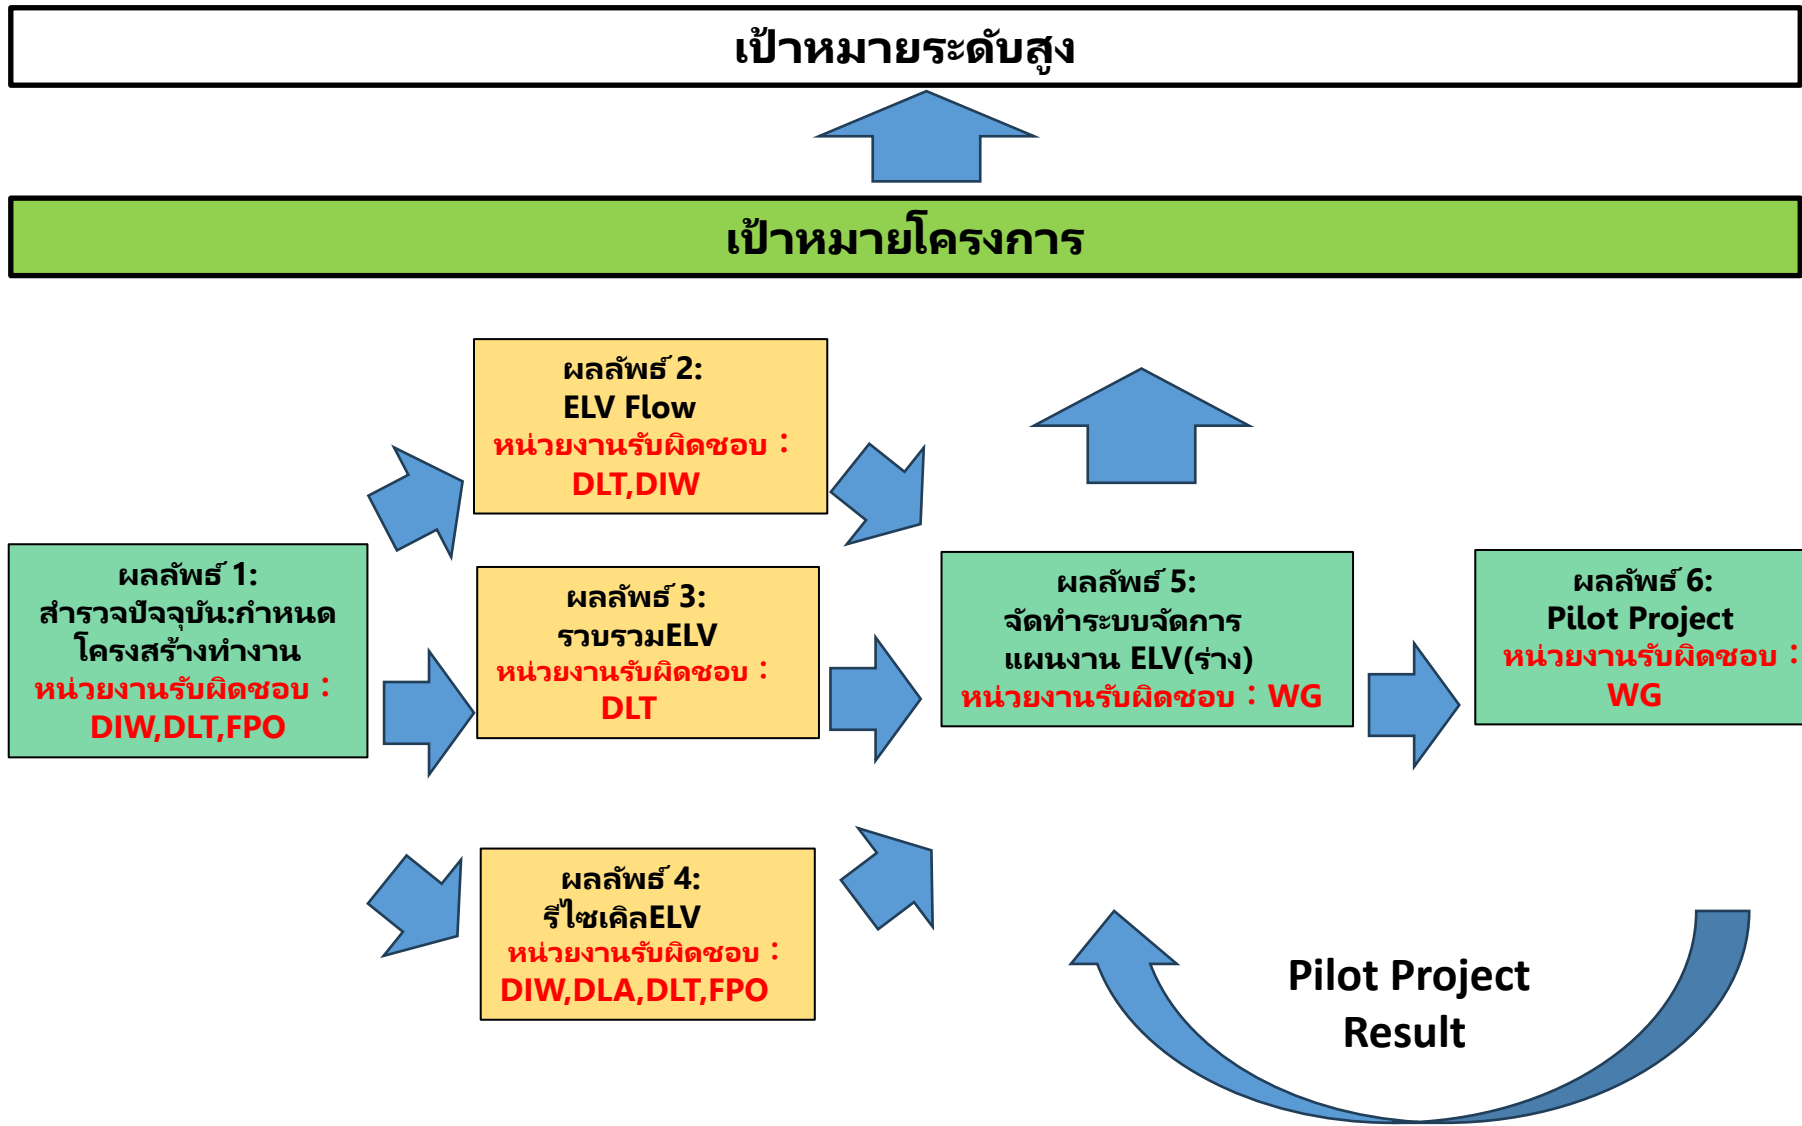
เป้าหมายระดับสูง

เป้าหมายโครงการ

ผลลัพธ์ 2:
ELV Flow
หน่วยงานรับผิดชอบ :
DLT,DIW

ผลลัพธ์ 1:
สำรวจปัจจุบัน:กำหนดโครงสร้างทำงาน
หน่วยงานรับผิดชอบ :
DIW,DLT,FPO

ผลลัพธ์ 3:
รวบรวมELV
หน่วยงานรับผิดชอบ :
DLT

ผลลัพธ์ 5:
จัดทำระบบจัดการแผนงาน ELV(ร่าง)
หน่วยงานรับผิดชอบ : WG

ผลลัพธ์ 6:
Pilot Project
หน่วยงานรับผิดชอบ :
WG

ผลลัพธ์ 4:
รีไซเคิลELV
หน่วยงานรับผิดชอบ :
DIW,DLA,DLT,FPO

Pilot Project
Result